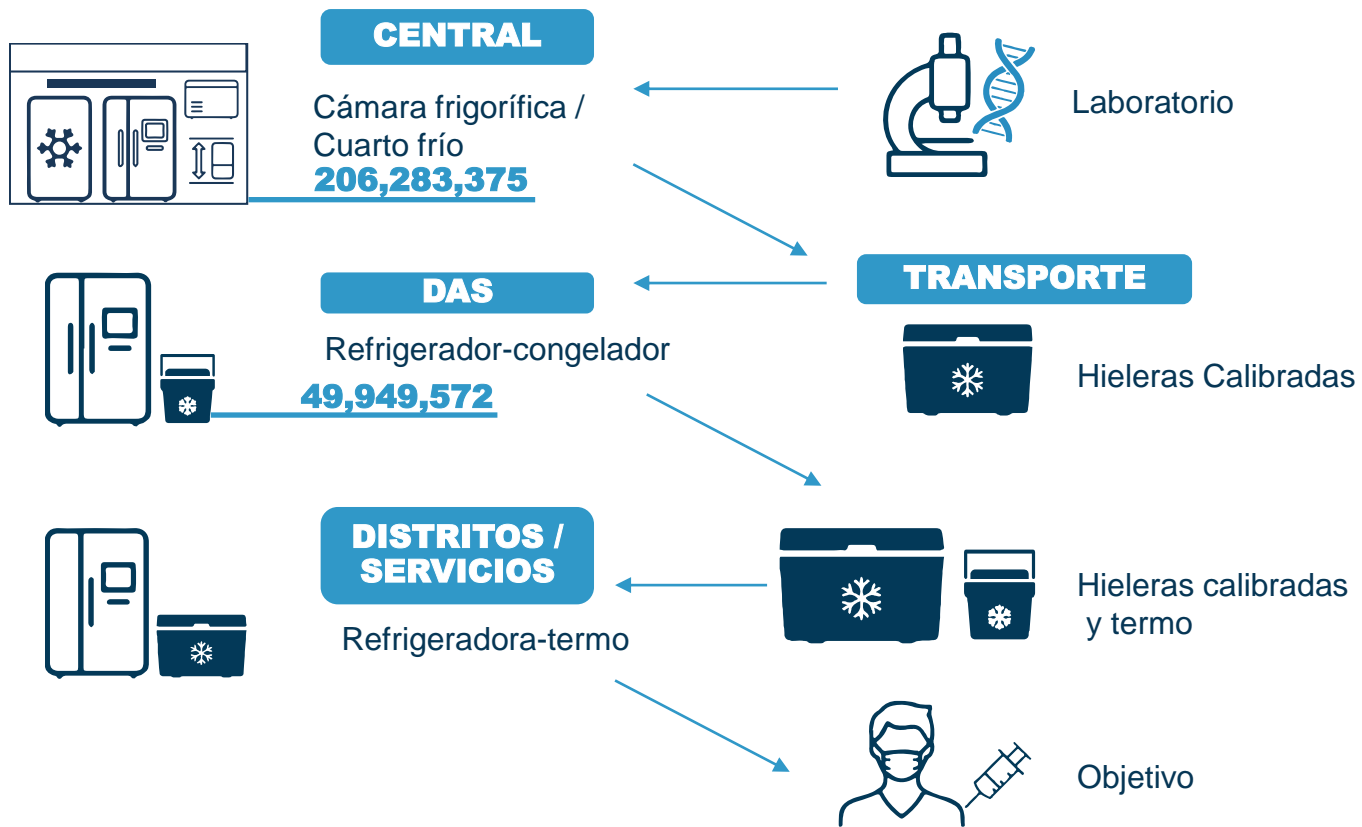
CENTRAL

Cámara frigorífica / Cuarto frío
206,283,375

Laboratorio

TRANSPORTE

Hieleras Calibradas

DAS

Refrigerador-congelador
49,949,572

DISTRITOS / SERVICIOS

Refrigeradora-termo

Hieleras calibradas y termo

Objetivo